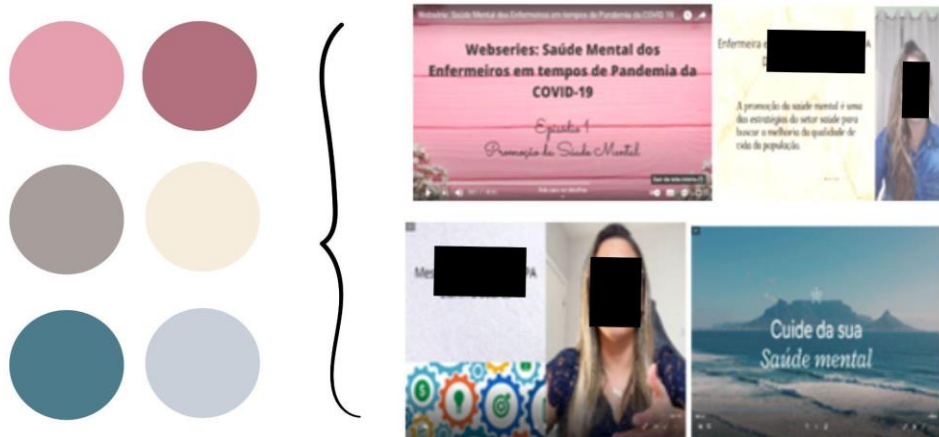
Webseries: Saúde Mental dos Enfermeiros em tempos de Pandemia da COVID-19 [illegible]

Webseries: Saúde Mental dos Enfermeiros em tempos de Pandemia da COVID-19

Episódio 1

Promoção da Saúde Mental

Enfermeira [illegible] PA

A promoção da saúde mental é uma das estratégias do setor saúde para buscar a melhoria da qualidade de vida da população.

Mes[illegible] PA

Cuide da sua
Saúde mental